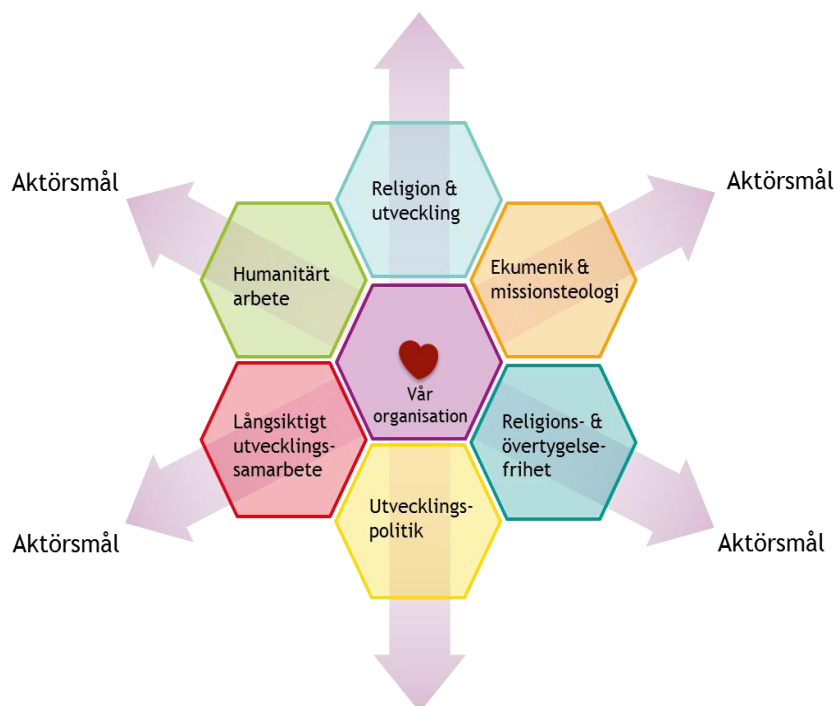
Aktörsmål

Aktörsmål

Religion & utveckling

Humanitärt arbete

Ekumenik & missionsteologi

Vår organisation

Långsiktigt utvecklingssamarbete

Religions- & övertygelsefrihet

Utvecklingspolitik

Aktörsmål

Aktörsmål